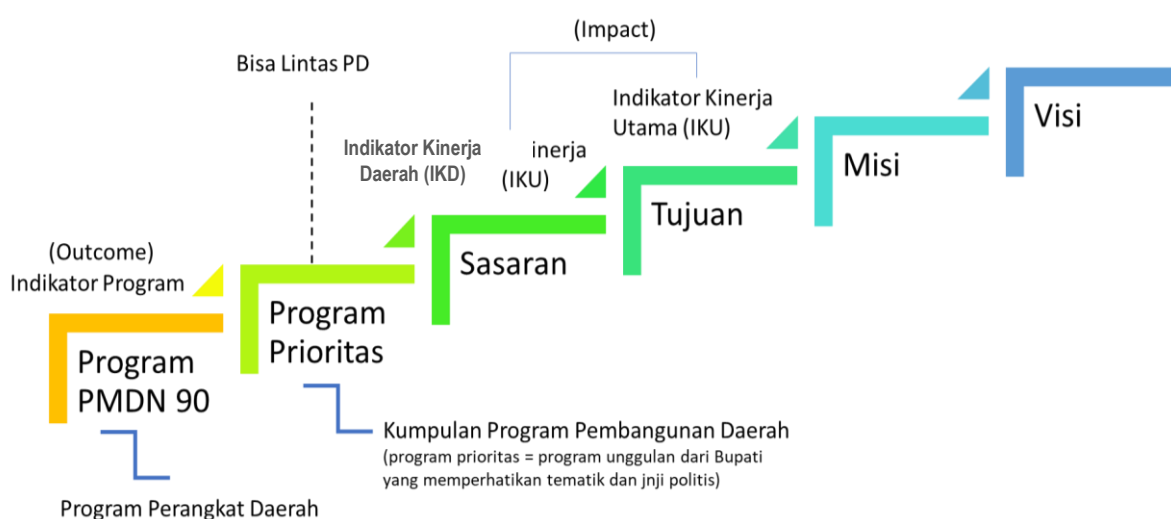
(Impact)

Bisa Lintas PD

Indikator Kinerja Utama (IKU)

Visi

Indikator Kinerja Daerah (IKD)

inerja (IKU)

Misi

Tujuan

(Outcome)
Indikator Program

Sasaran

Program Prioritas

Program PMDN 90

Kumpulan Program Pembangunan Daerah
(program prioritas = program unggulan dari Bupati yang memperhatikan tematik dan jnji politis)

Program Perangkat Daerah